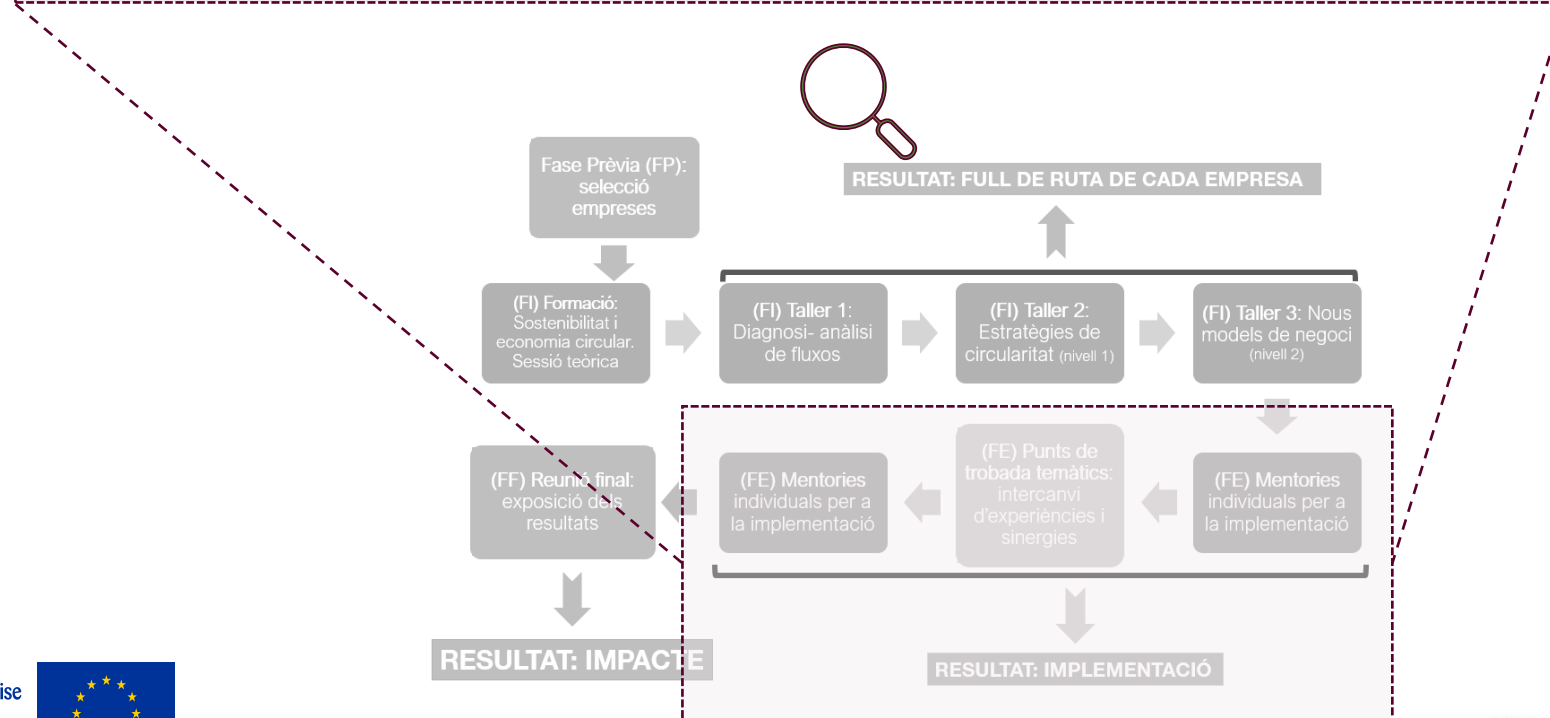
RESULTAT: FULL DE RUTA DE CADA EMPRESA

Fase Prèvia (FP): selecció empreses

(FI) Formació: Sostenibilitat i economia circular. Sessió teòrica

(FI) Taller 1: Diagnosi- anàlisi de fluxos

(FI) Taller 2: Estratègies de circularitat (nivell 1)

(FI) Taller 3: Nous models de negoci (nivell 2)

(FE) Mentories individuals per a la implementació

(FE) Punts de trobada temàtics: intercanvi d'experiències i sinergies

(FE) Mentories individuals per a la implementació

(FF) Reunió final: exposició dels resultats

RESULTAT: IMPACTE

RESULTAT: IMPLEMENTACIÓ

ise